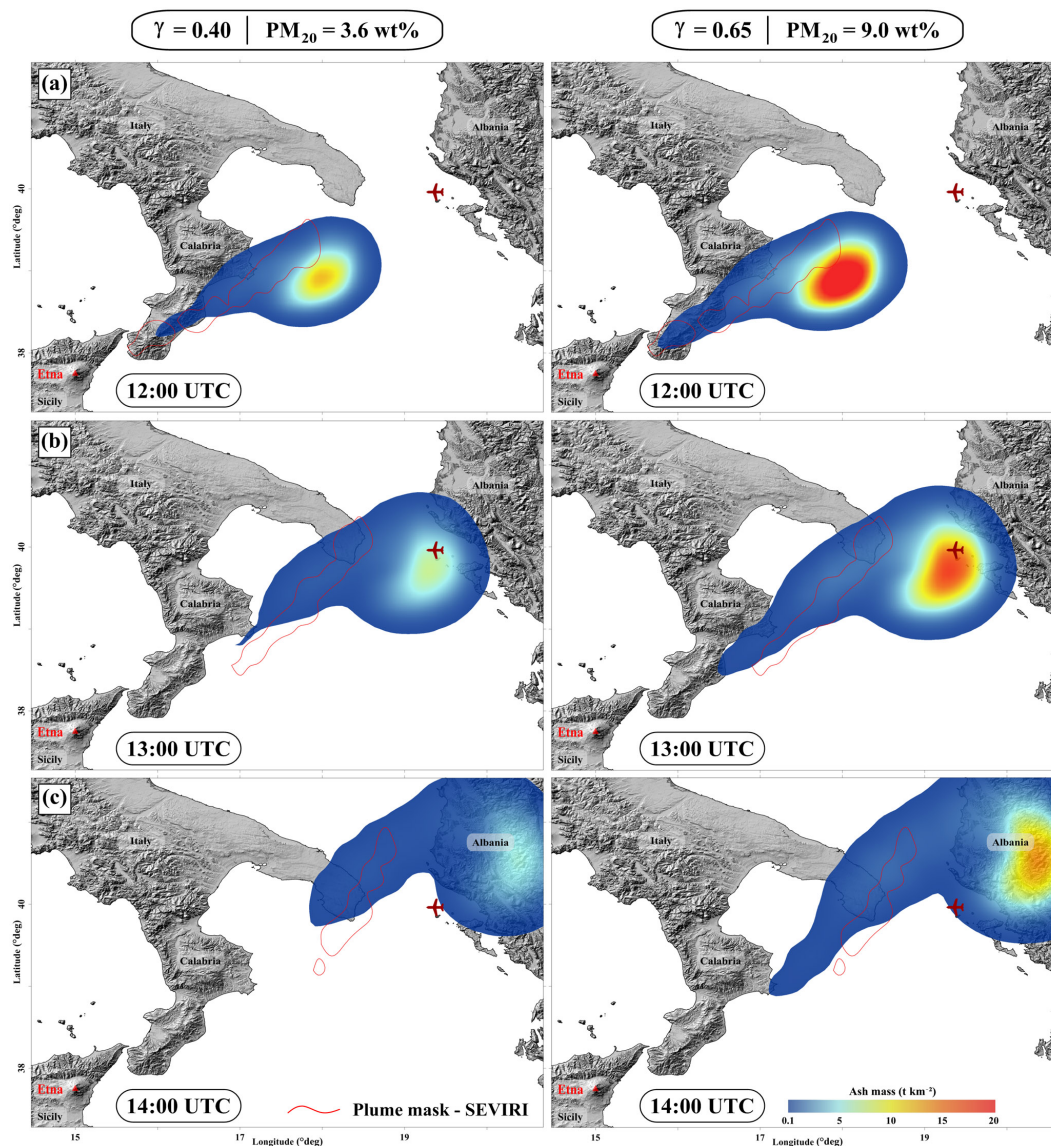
$\gamma = 0.40$ | $PM_{20} = 3.6$ wt%

$\gamma = 0.65$ | $PM_{20} = 9.0$ wt%

(a)

Italy

Albania

Calabria

Etna

Sicily

12:00 UTC

Latitude (°deg)

40

38

Italy

Albania

Calabria

Etna

Sicily

12:00 UTC

(b)

Italy

Albania

Calabria

Etna

Sicily

13:00 UTC

Latitude (°deg)

40

38

Italy

Albania

Calabria

Etna

Sicily

13:00 UTC

(c)

Italy

Albania

Calabria

Etna

Sicily

14:00 UTC

Latitude (°deg)

40

38

Plume mask - SEVIRI

15

17

Longitude (°deg)

19

Italy

Albania

Calabria

Etna

Sicily

14:00 UTC

Ash mass (t km$^{-2}$)

0.1

5

10

15

20

15

17

Longitude (°deg)

19